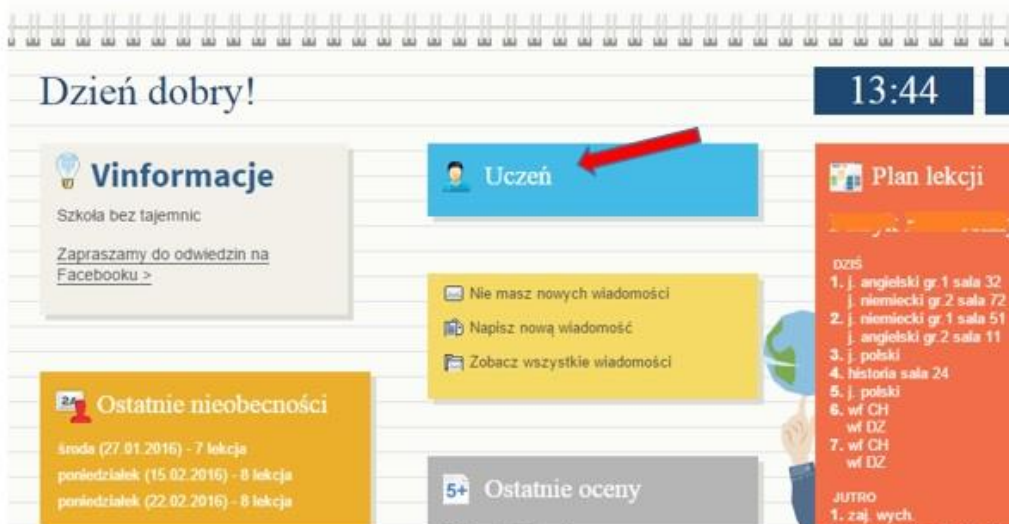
Dzień dobry!

13:44

Vinformacje

Szkoła bez tajemnic

Zapraszamy do odwiedzin na Facebooku >

Uczeń

Plan lekcji

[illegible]

DZIŚ
1. j. angielski gr.1 sala 32
j. niemiecki gr.2 sala 72
2. j. niemiecki gr.1 sala 51
j. angielski gr.2 sala 11
3. j. polski
4. historia sala 24
5. j. polski
6. wf CH
wf DZ
7. wf CH
wf DZ

JUTRO
1. zaj. wych.

Nie masz nowych wiadomości

Napisz nową wiadomość

Zobacz wszystkie wiadomości

Ostatnie nieobecności

środa (27.01.2016) - 7 lekcja
poniedziałek (15.02.2016) - 8 lekcja
poniedziałek (22.02.2016) - 8 lekcja

Ostatnie oceny